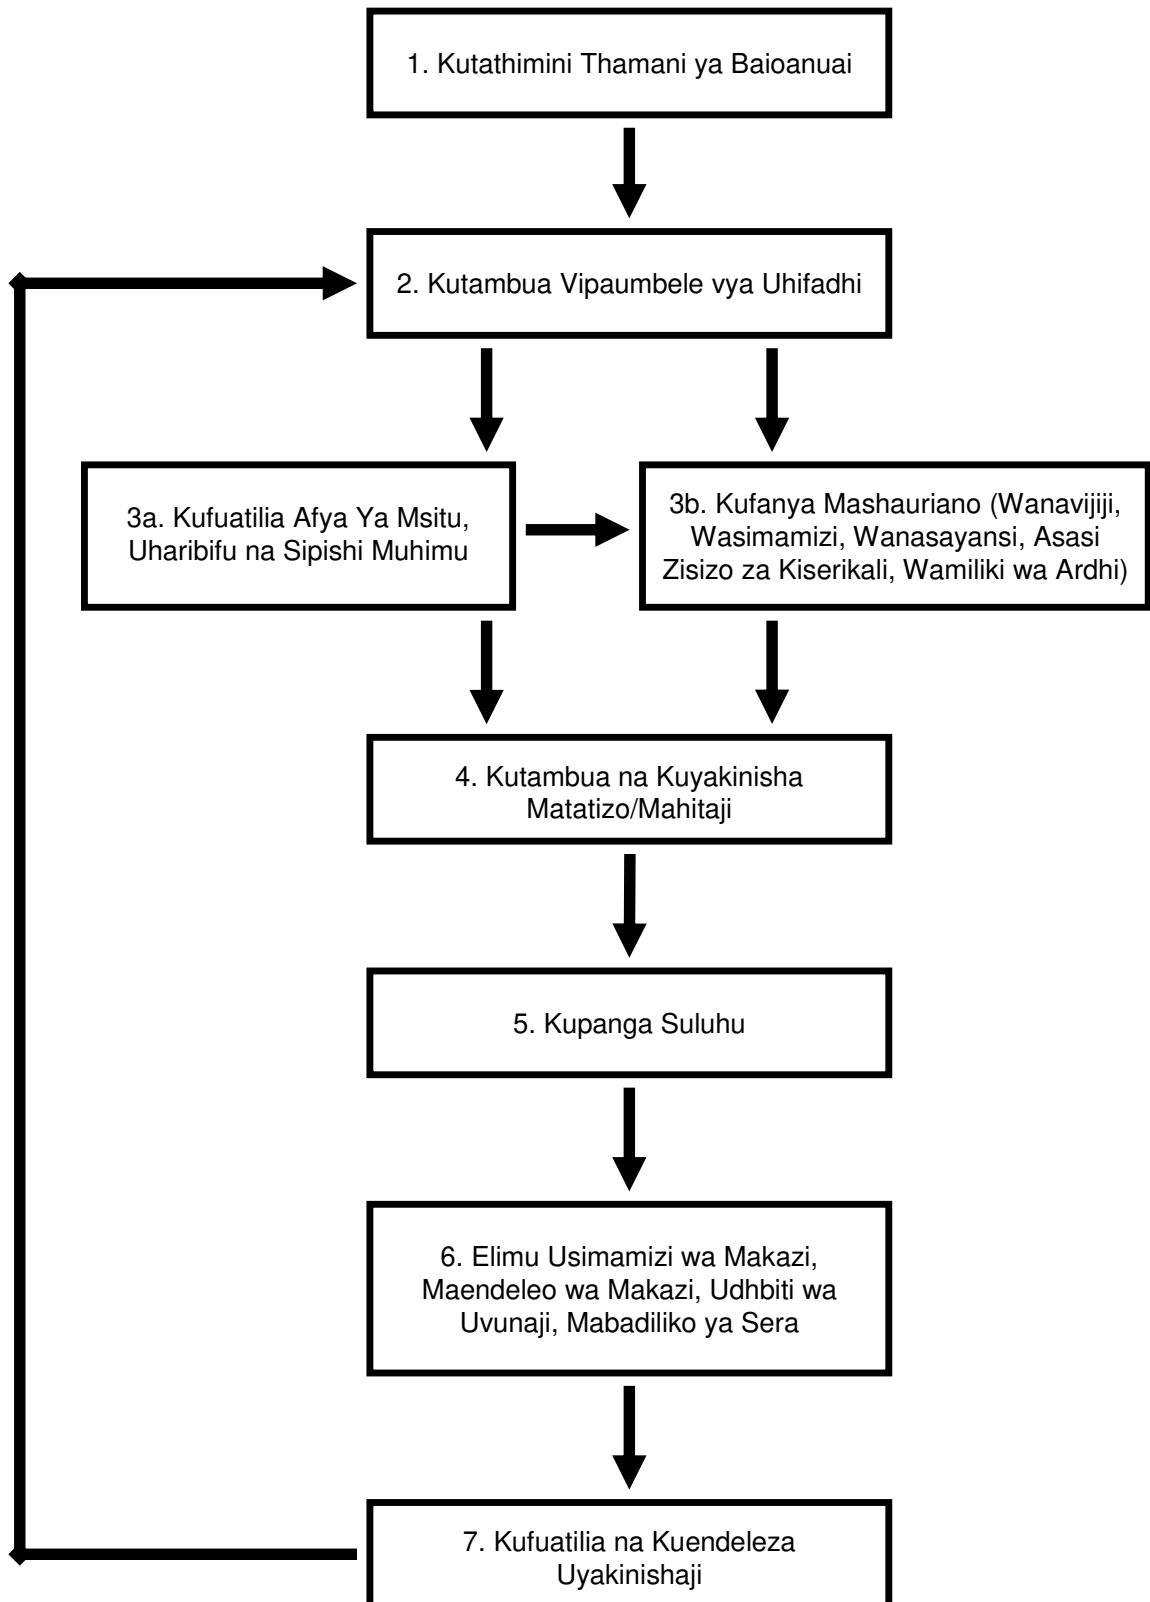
1. Kutathimini Thamani ya Baioanuai

2. Kutambua Vipaumbele vya Uhifadhi

3a. Kufuatilia Afya Ya Msitu, Uharibifu na Sipishi Muhimu

3b. Kufanya Mashauriano (Wanavijiji, Wasimamizi, Wanasayansi, Asasi Zisizo za Kiserikali, Wamiliki wa Ardhi)

4. Kutambua na Kuyakinisha Matatizo/Mahitaji

5. Kupanga Suluhu

6. Elimu Usimamizi wa Makazi, Maendeleo wa Makazi, Udhbiti wa Uvunaji, Mabadiliko ya Sera

7. Kufuatilia na Kuendeleza Uyakinishaji